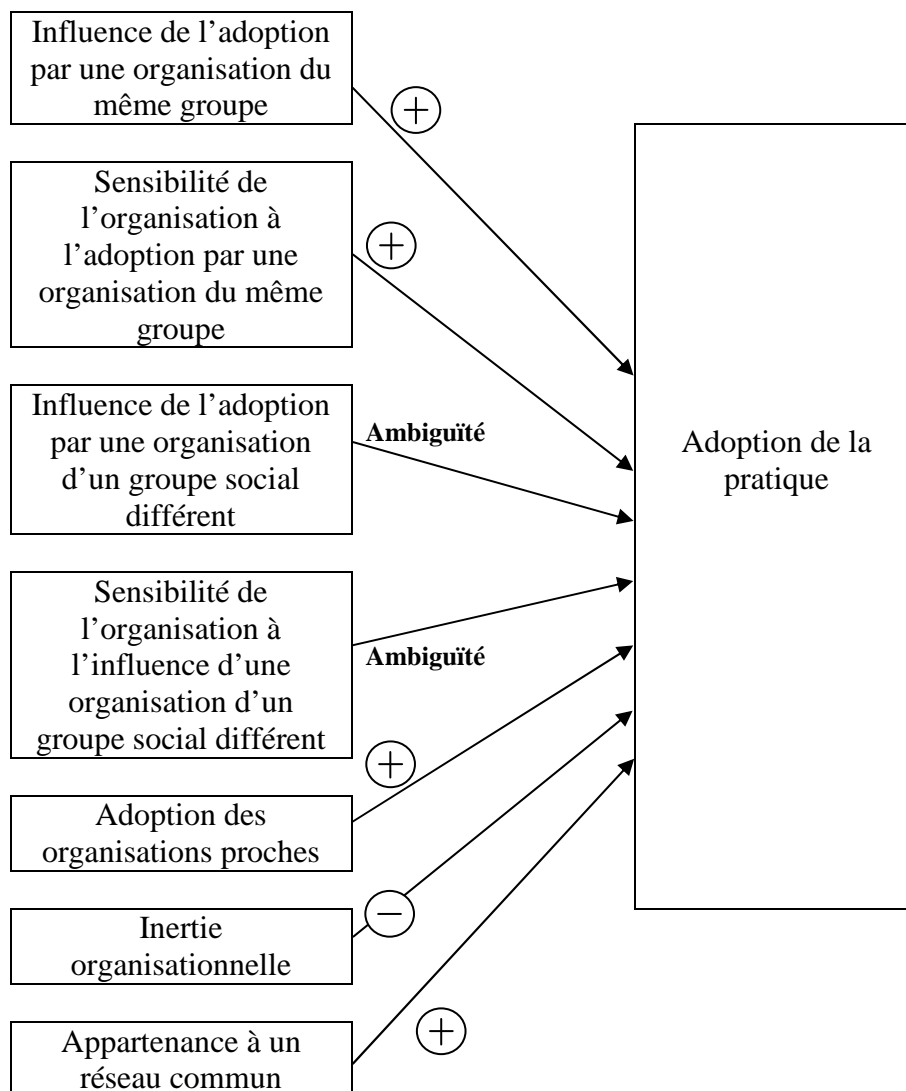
Influence de l'adoption par une organisation du même groupe

+

Sensibilité de l'organisation à l'adoption par une organisation du même groupe

+

Influence de l'adoption par une organisation d'un groupe social différent

Ambiguïté

Sensibilité de l'organisation à l'influence d'une organisation d'un groupe social différent

Ambiguïté

+

Adoption des organisations proches

−

Inertie organisationnelle

+

Appartenance à un réseau commun

Adoption de la pratique